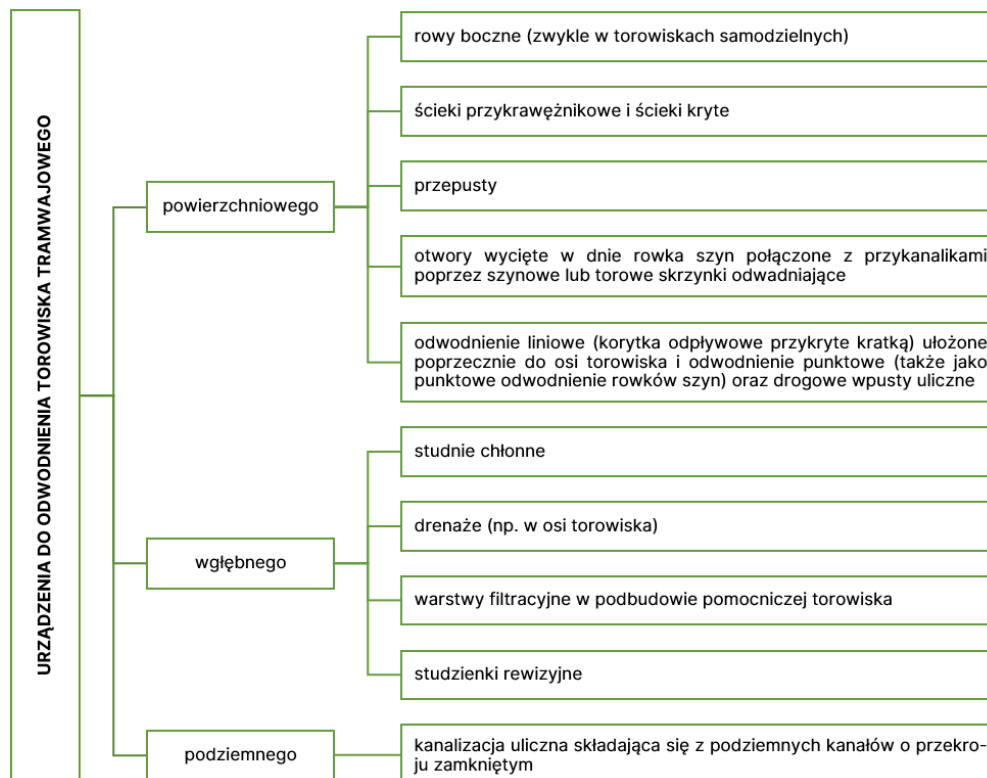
URZĄDZENIA DO ODWODNIENIA TOROWISKA TRAMWAJOWEGO

powierzchniowego

rowy boczne (zwykle w torowiskach samodzielnych)

ścieki przykrawężnikowe i ścieki kryte

przepusty

otwory wycięte w dnie rowka szyn połączone z przykanalikami poprzez szynowe lub torowe skrzynki odwadniające

odwodnienie liniowe (korytka odpływowe przykryte kratką) ułożone poprzecznie do osi torowiska i odwodnienie punktowe (także jako punktowe odwodnienie rowków szyn) oraz drogowe wpusty uliczne

wgłębnego

studnie chłonne

drenaże (np. w osi torowiska)

warstwy filtracyjne w podbudowie pomocniczej torowiska

studzienki rewizyjne

podziemnego

kanalizacja uliczna składająca się z podziemnych kanałów o przekroju zamkniętym